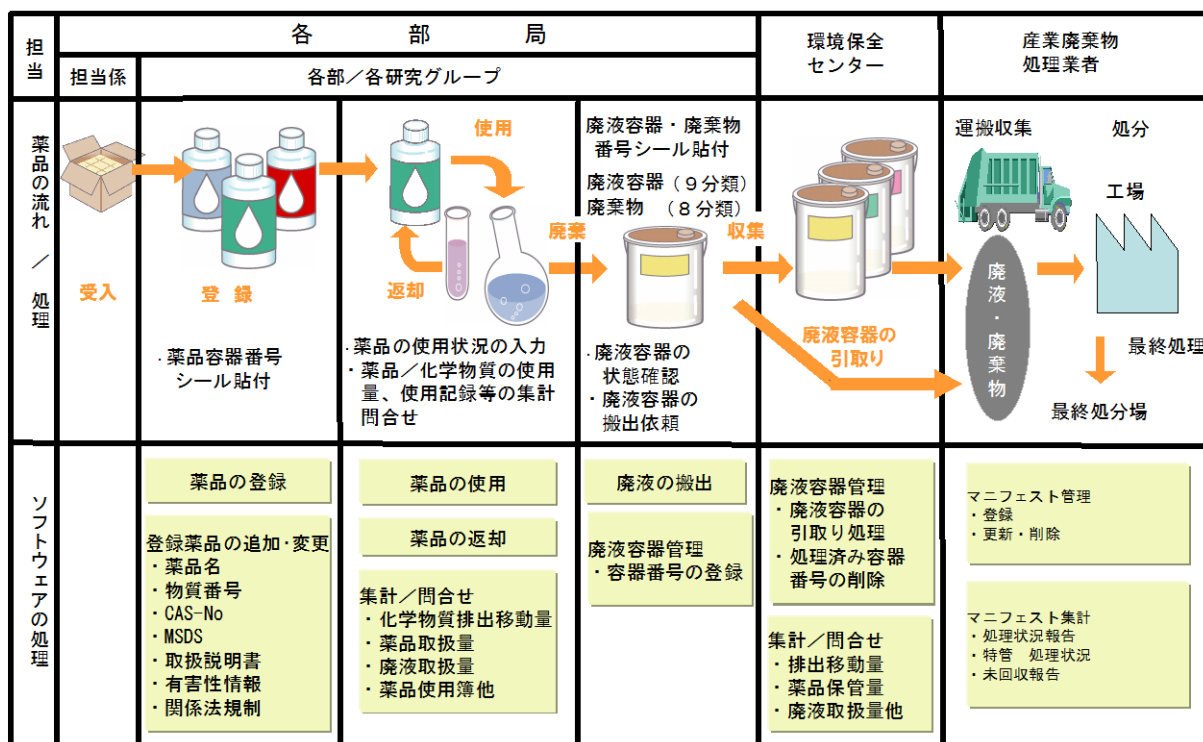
担当

各部局

環境保全センター

産業廃棄物処理業者

担当係

各部／各研究グループ

薬品の流れ／処理

受入

登録

・薬品容器番号シール貼付

使用

返却

廃棄

・薬品の使用状況の入力
・薬品／化学物質の使用量、使用記録等の集計問合せ

廃液容器・廃棄物番号シール貼付
廃液容器（９分類）
廃棄物（８分類）

・廃液容器の状態確認
・廃液容器の搬出依頼

収集

廃液容器の引取り

運搬収集

処分

工場

廃液・廃棄物

最終処理

最終処分場

ソフトウェアの処理

薬品の登録

登録薬品の追加･変更
・薬品名
・物質番号
・CAS-No
・MSDS
・取扱説明書
・有害性情報
・関係法規制

薬品の使用

薬品の返却

集計／問合せ
・化学物質排出移動量
・薬品取扱量
・廃液取扱量
・薬品使用簿他

廃液の搬出

廃液容器管理
・容器番号の登録

廃液容器管理
・廃液容器の引取り処理
・処理済み容器番号の削除

集計／問合せ
・排出移動量
・薬品保管量
・廃液取扱量他

マニフェスト管理
・登録
・更新・削除

マニフェスト集計
・処理状況報告
・特管　処理状況
・未回収報告